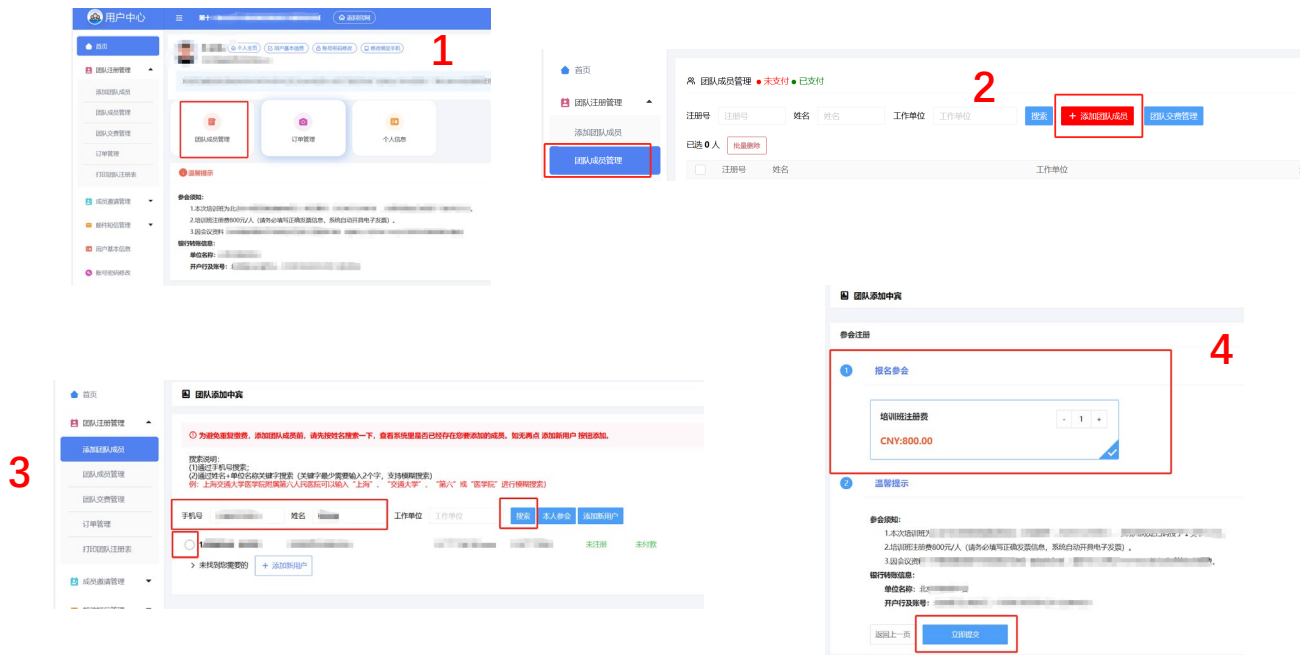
用户中心

第十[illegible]

返回官网

1

首页

团队注册管理

添加团队成员

团队成员管理

团队交费管理

订单管理

打印团队注册表

成员邀请管理

银行转账管理

用户基本信息

账号密码修改

个人主页

用户基本信息

账号密码修改

修改绑定手机

团队成员管理

订单管理

个人信息

温馨提示

参会须知:

1.本次培训班为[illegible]

2.培训班注册费800元/人（请务必填写正确发票信息，系统自动开具电子发票）。

3.因会议资料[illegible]

银行转账信息:

单位名称: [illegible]

开户行及账号: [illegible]

首页

团队注册管理

添加团队成员

团队成员管理

2

团队成员管理 ● 未支付 ● 已支付

注册号 注册号 姓名 姓名 工作单位 工作单位 搜索 + 添加团队成员 团队交费管理

已选 0 人 批量删除

注册号 姓名 工作单位

团队添加中宾

参会注册

4

1 报名参会

培训班注册费

- 1 +

CNY:800.00

2 温馨提示

参会须知:

1.本次培训班为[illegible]

2.培训班注册费800元/人（请务必填写正确发票信息，系统自动开具电子发票）。

3.因会议资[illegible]

银行转账信息:

单位名称: 北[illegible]

开户行及账号: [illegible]

返回上一页 立即提交

首页

团队注册管理

添加团队成员

团队成员管理

团队交费管理

订单管理

打印团队注册表

成员邀请管理

3

团队添加中宾

为避免重复缴费，添加团队成员前，请先按姓名搜索一下，查看系统里是否已经存在您要添加的成员，如无再点 添加新用户 按钮添加。

搜索说明：
(1)通过手机号搜索；
(2)通过姓名+单位名称关键字搜索（关键字最少需要输入2个字，支持模糊搜索）
例：上海交通大学医学院附属第六人民医院可以输入"上海"、"交通大学"、"第六"或"医学院"进行模糊搜索）

手机号 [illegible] 姓名 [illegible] 工作单位 工作单位 搜索 本人参会 添加新用户

1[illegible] 未注册 未付款

> 未找到你需要的 + 添加新用户